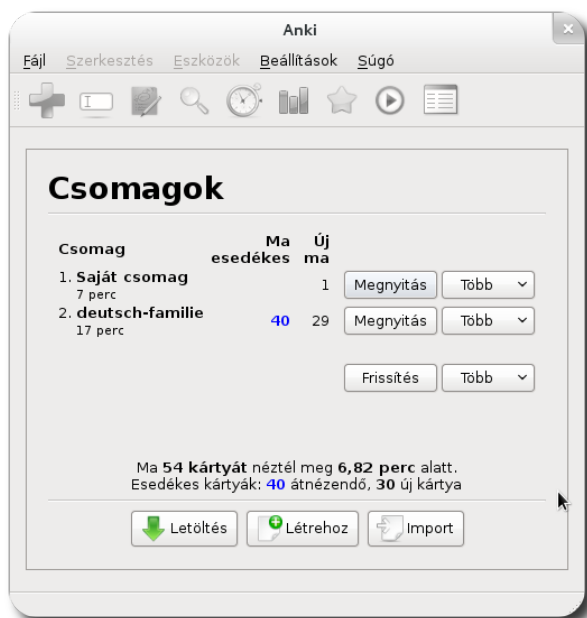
Anki

Fájl Szerkesztés Eszközök Beállítások Súgó

Csomagok

| Csomag | Ma esedékes | Új ma | | |
|---|---|---|---|---|
| 1. Saját csomag 7 perc | | 1 | Megnyitás | Több |
| 2. deutsch-familie 17 perc | 40 | 29 | Megnyitás | Több |

Frissítés Több

Ma 54 kártyát néztél meg 6,82 perc alatt.
Esedékes kártyák: 40 átnézendő, 30 új kártya

Letöltés Létrehoz Import